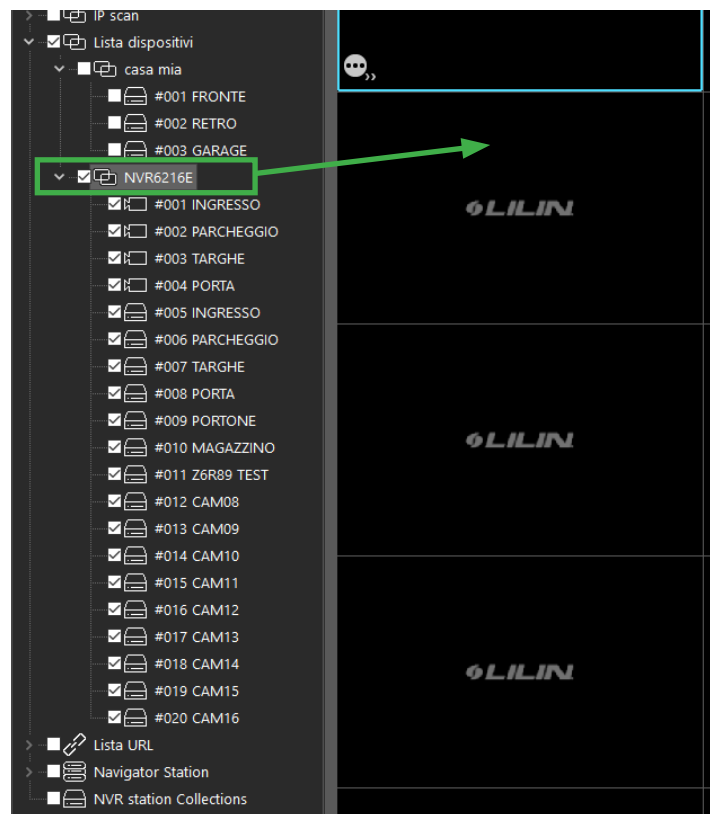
IP scan
Lista dispositivi
casa mia
#001 FRONTE
#002 RETRO
#003 GARAGE
NVR6216E
#001 INGRESSO
#002 PARCHEGGIO
#003 TARGHE
#004 PORTA
#005 INGRESSO
#006 PARCHEGGIO
#007 TARGHE
#008 PORTA
#009 PORTONE
#010 MAGAZZINO
#011 Z6R89 TEST
#012 CAM08
#013 CAM09
#014 CAM10
#015 CAM11
#016 CAM12
#017 CAM13
#018 CAM14
#019 CAM15
#020 CAM16
Lista URL
Navigator Station
NVR station Collections

LILIN

LILIN

LILIN